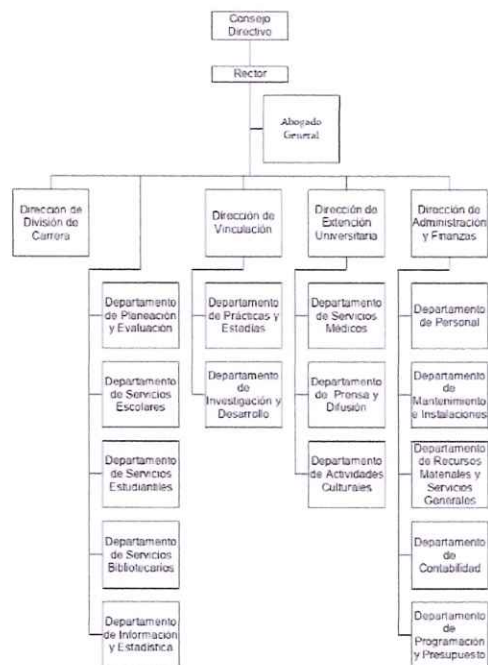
Consejo Directivo

Rector

Abogado General

Dirección de División de Carrera

Departamento de Planeación y Evaluación

Departamento de Servicios Escolares

Departamento de Servicios Estudiantiles

Departamento de Servicios Bibliotecarios

Departamento de Información y Estadística

Dirección de Vinculación

Departamento de Prácticas y Estadías

Departamento de Investigación y Desarrollo

Dirección de Extensión Universitaria

Departamento de Servicios Médicos

Departamento de Prensa y Difusión

Departamento de Actividades Culturales

Dirección de Administración y Finanzas

Departamento de Personal

Departamento de Mantenimiento e Instalaciones

Departamento de Recursos Materiales y Servicios Generales

Departamento de Contabilidad

Departamento de Programación y Presupuesto